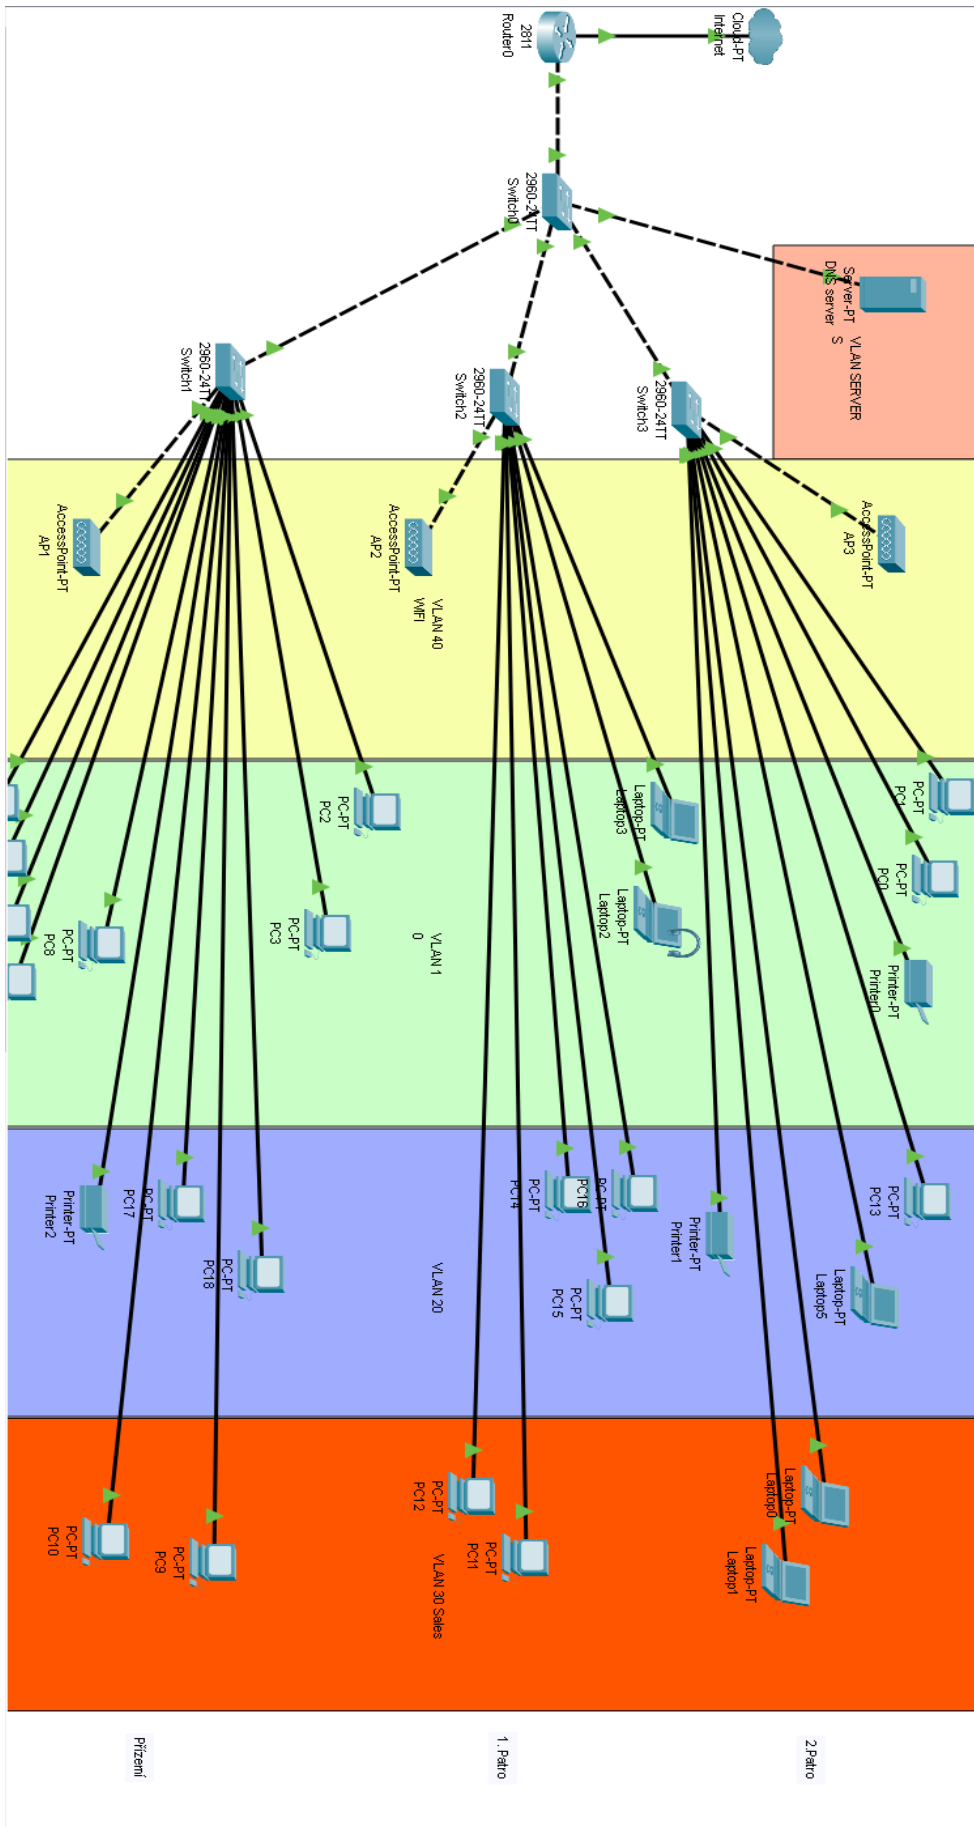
Cloud-PT
Internet

2811
Router0

2960-24TT
Switch0

Server-PT
DNS server S

VLAN SERVER

2960-24TT
Switch1

2960-24TT
Switch2

2960-24TT
Switch3

AccessPoint-PT
AP1

AccessPoint-PT
AP2

VLAN 40
WIFI

AccessPoint-PT
AP3

PC-PT
PC2

PC-PT
PC3

PC-PT
PC8

VLAN 1
0

Laptop-PT
Laptop3

Laptop-PT
Laptop2

PC-PT
PC1

PC-PT
PC0

Printer-PT
Printer0

Printer-PT
Printer2

PC-PT
PC17

PC-PT
PC18

VLAN 20

PC-PT
PC14

PC-PT
PC16

PC-PT

PC-PT
PC15

Printer-PT
Printer1

PC-PT
PC13

Laptop-PT
Laptop5

PC-PT
PC10

PC-PT
PC9

PC-PT
PC12

PC-PT
PC11

VLAN 30 Sales

Laptop-PT
Laptop0

Laptop-PT
Laptop1

Přízemí

1. Patro

2.Patro